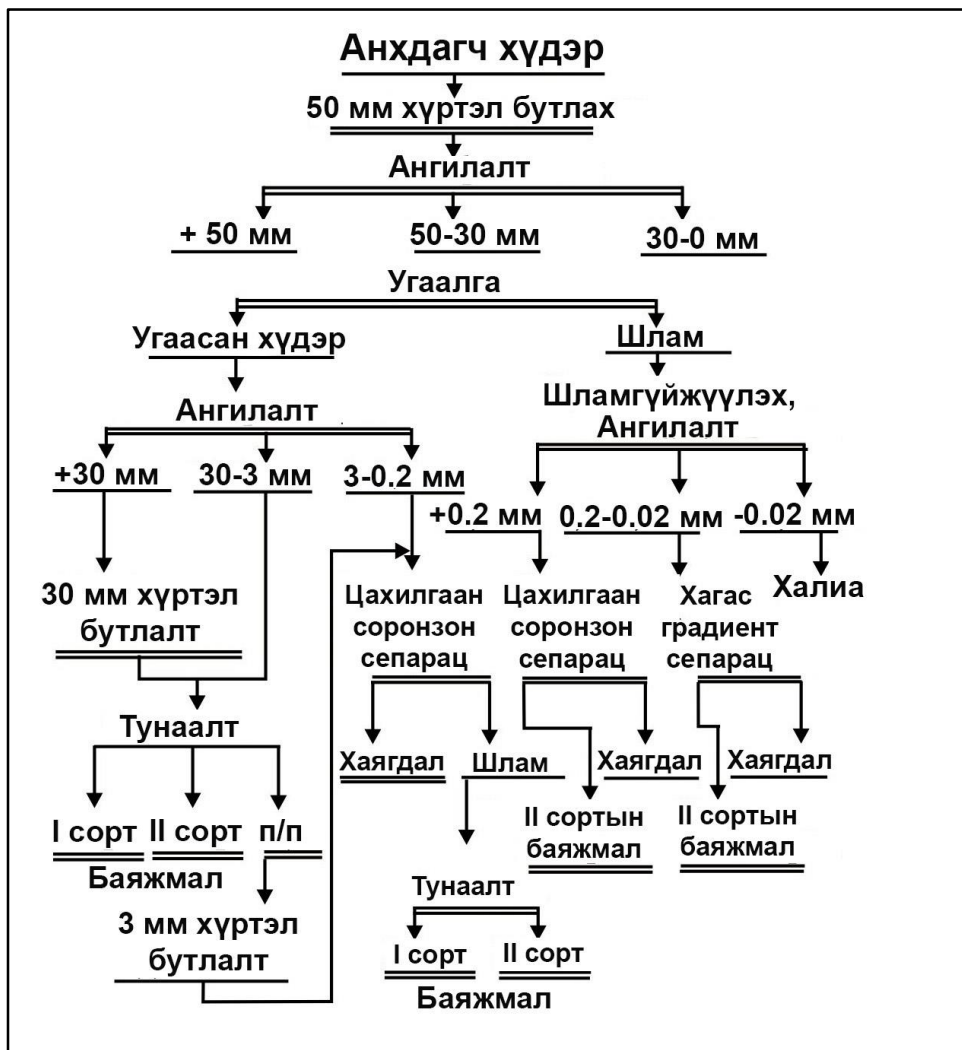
Анхдагч хүдэр

50 мм хүртэл бутлах

Ангилалт

+ 50 мм

50-30 мм

30-0 мм

Угаалга

Угаасан хүдэр

Шлам

Ангилалт

Шламгүйжүүлэх, Ангилалт

+30 мм

30-3 мм

3-0.2 мм

+0.2 мм

0.2-0.02 мм

-0.02 мм

30 мм хүртэл бутлалт

Цахилгаан соронзон сепарац

Цахилгаан соронзон сепарац

Хагас градиент сепарац

Халиа

Тунаалт

Хаягдал

Шлам

Хаягдал

Хаягдал

I сорт

II сорт

п/п

Баяжмал

II сортын баяжмал

II сортын баяжмал

3 мм хүртэл бутлалт

Тунаалт

I сорт

II сорт

Баяжмал